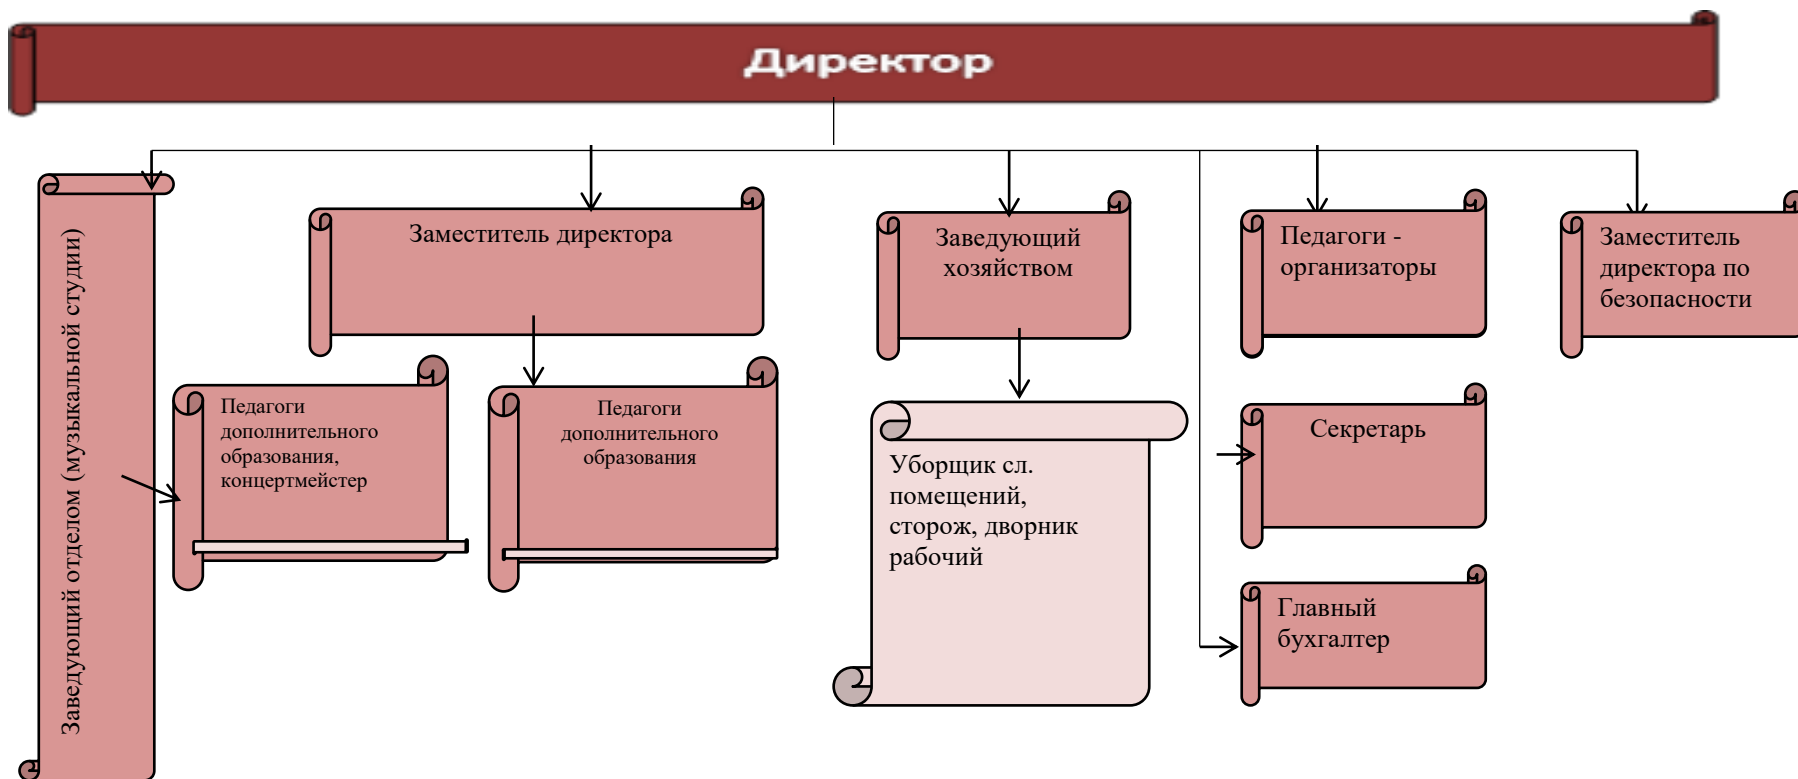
Директор

Заведующий отделом (музыкальной студии)

Заместитель директора

Педагоги дополнительного образования, концертмейстер

Педагоги дополнительного образования

Заведующий хозяйством

Уборщик сл. помещений, сторож, дворник рабочий

Педагоги - организаторы

Секретарь

Главный бухгалтер

Заместитель директора по безопасности